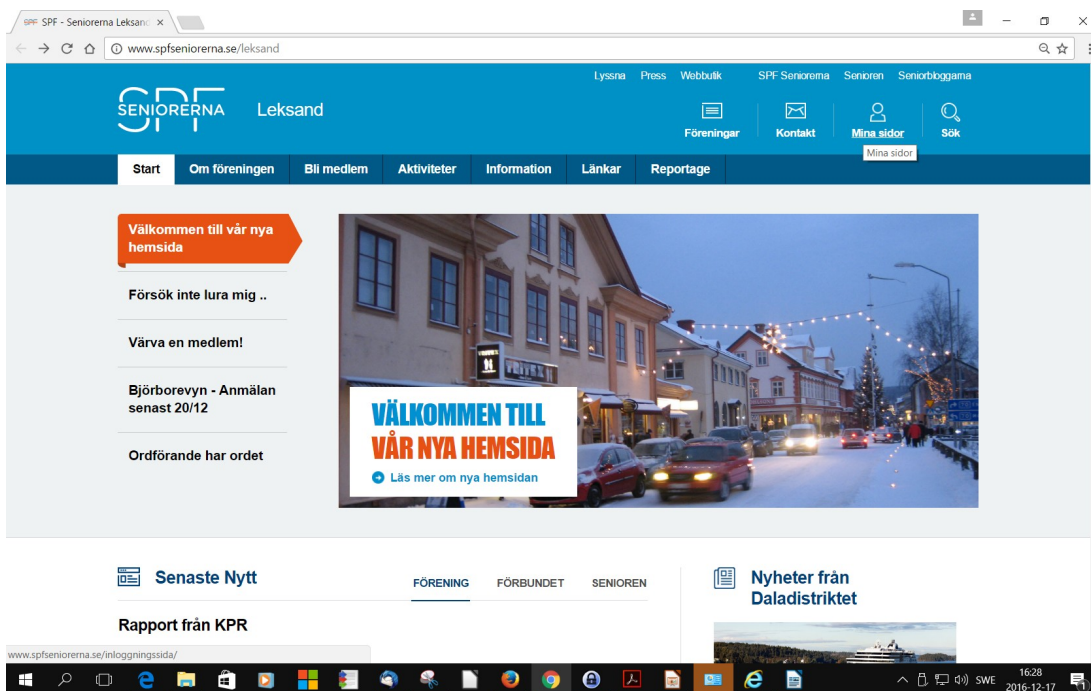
SPF Seniorerna Leksand ×

www.spfseniorerna.se/leksand

Lyssna Press Webbutik SPF Seniorerna Senioren Seniorbloggarna

SPF SENIORERNA Leksand

Föreningar Kontakt Mina sidor Sök

Mina sidor

Start Om föreningen Bli medlem Aktiviteter Information Länkar Reportage

Välkommen till vår nya hemsida

Försök inte lura mig ..

Värva en medlem!

Björborevyn - Anmälan senast 20/12

Ordförande har ordet

VÄLKOMMEN TILL VÅR NYA HEMSIDA

Läs mer om nya hemsidan

Senaste Nytt

FÖRENING FÖRBUNDET SENIOREN

Rapport från KPR

Nyheter från Daladistriktet

www.spfseniorerna.se/inloggningssida/

SWE 16:28 2016-12-17